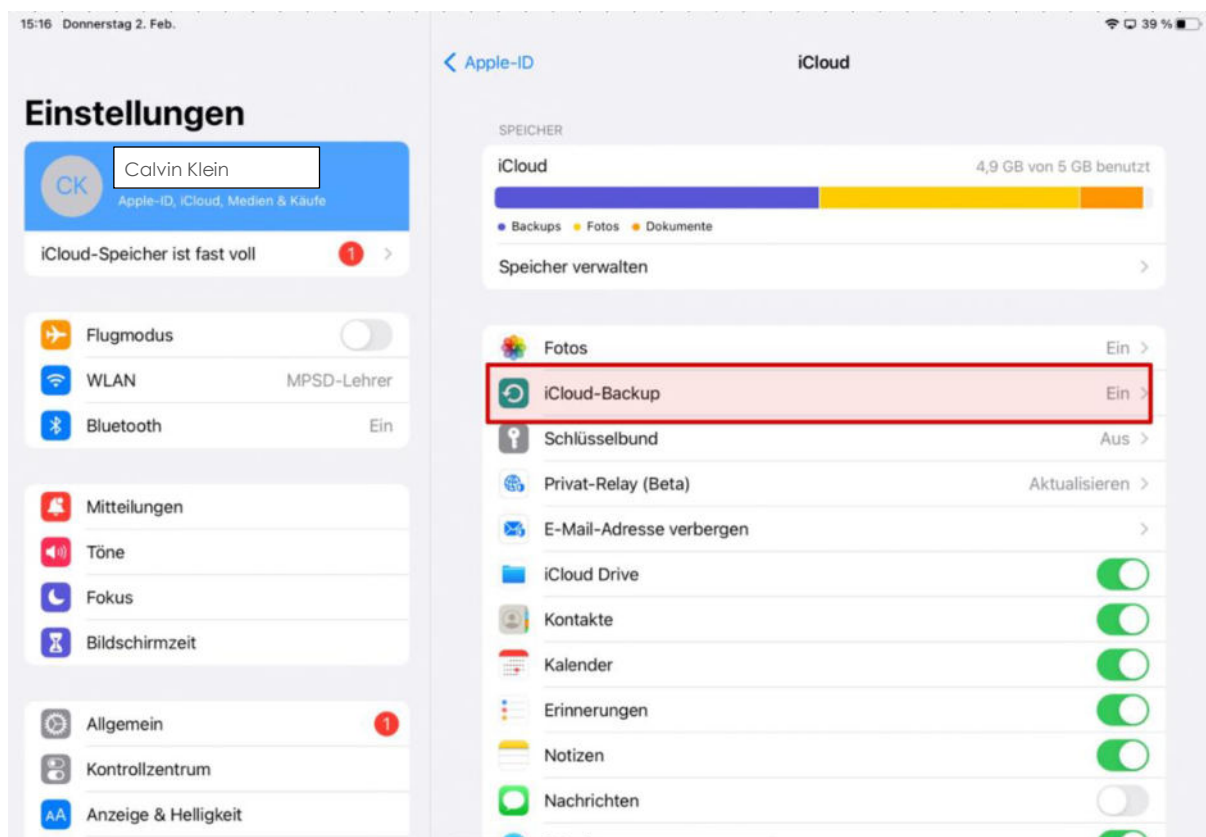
15:16 Donnerstag 2. Feb.

39 %

Einstellungen

CK

Calvin Klein

Apple-ID, iCloud, Medien & Käufe

iCloud-Speicher ist fast voll

1

Flugmodus

WLAN

MPSD-Lehrer

Bluetooth

Ein

Mitteilungen

Töne

Fokus

Bildschirmzeit

Allgemein

1

Kontrollzentrum

Anzeige & Helligkeit

Apple-ID

iCloud

SPEICHER

iCloud

4,9 GB von 5 GB benutzt

Backups

Fotos

Dokumente

Speicher verwalten

Fotos

Ein

iCloud-Backup

Ein

Schlüsselbund

Aus

Privat-Relay (Beta)

Aktualisieren

E-Mail-Adresse verbergen

iCloud Drive

Kontakte

Kalender

Erinnerungen

Notizen

Nachrichten